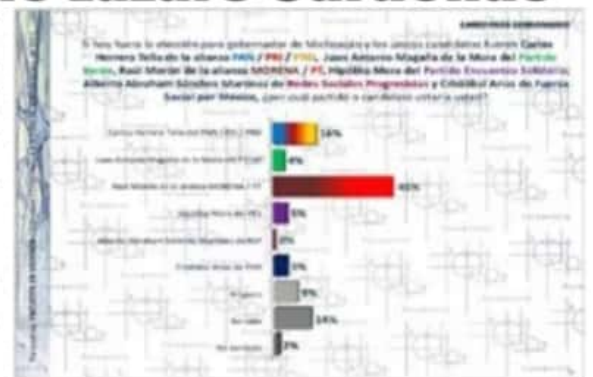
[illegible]

Si hoy fuera la elección para gobernador de Michoacán y los candidatos fueran: Carlos Herrera Tello de la alianza PAN / PRI / PRD, Juan Antonio Magaña de la Mora del Partido Verde, Raúl Morón de la alianza MORENA / PT, Hipólito Mora del Partido Encuentro Solidario, Alberto Abraham Sánchez Martínez de Redes Sociales Progresistas y Cristóbal Arias de Fuerza Social por México, ¿por cuál partido o candidato votaría usted?

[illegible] 16%

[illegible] 4%

Raúl Morón de la alianza MORENA / PT 46%

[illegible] 5%

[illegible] 1%

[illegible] 5%

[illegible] 9%

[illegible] 14%

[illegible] 2%

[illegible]